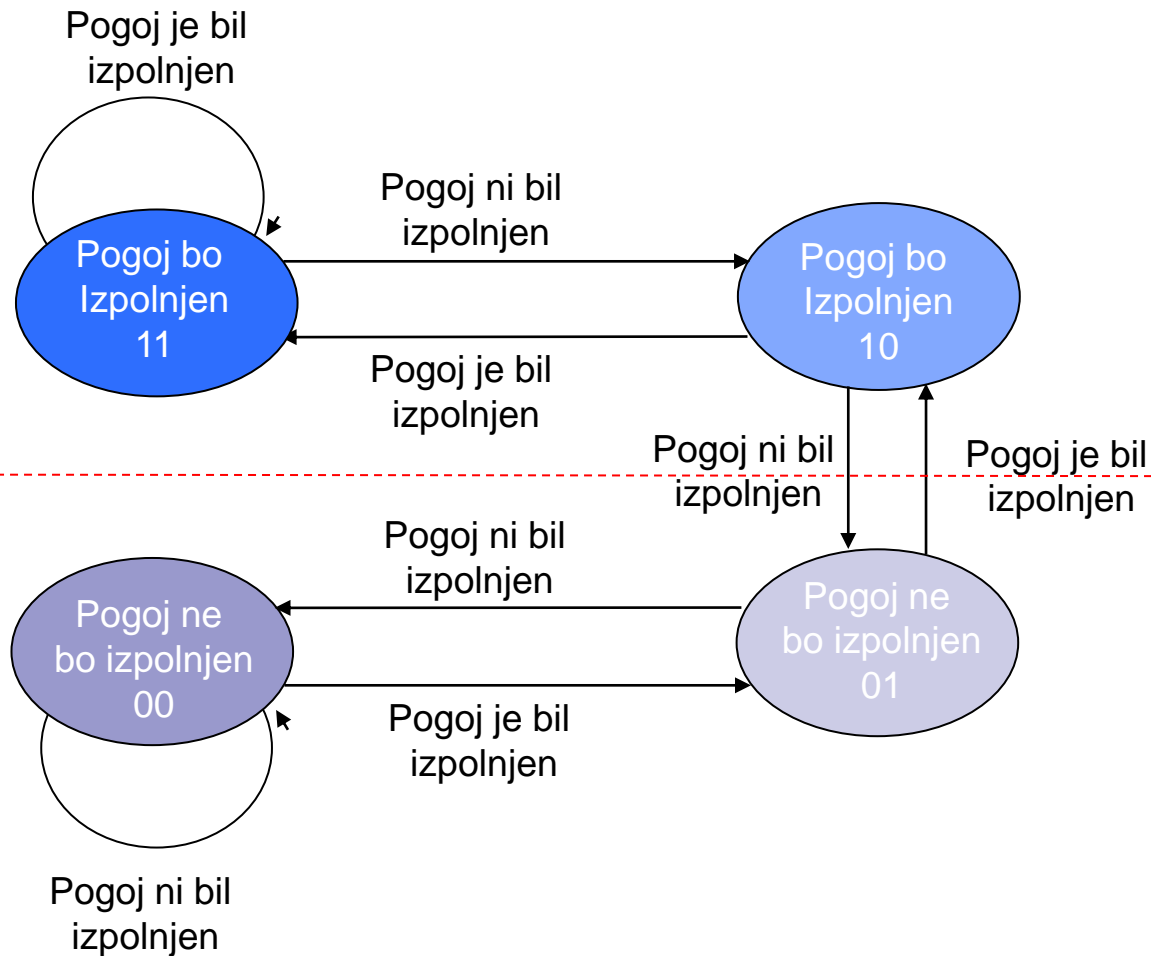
Pogoj je bil izpolnjen

Pogoj ni bil izpolnjen

Pogoj bo Izpolnjen 11

Pogoj bo Izpolnjen 10

Pogoj je bil izpolnjen

Pogoj ni bil izpolnjen

Pogoj je bil izpolnjen

Pogoj ni bil izpolnjen

Pogoj ne bo izpolnjen 00

Pogoj ne bo izpolnjen 01

Pogoj je bil izpolnjen

Pogoj ni bil izpolnjen